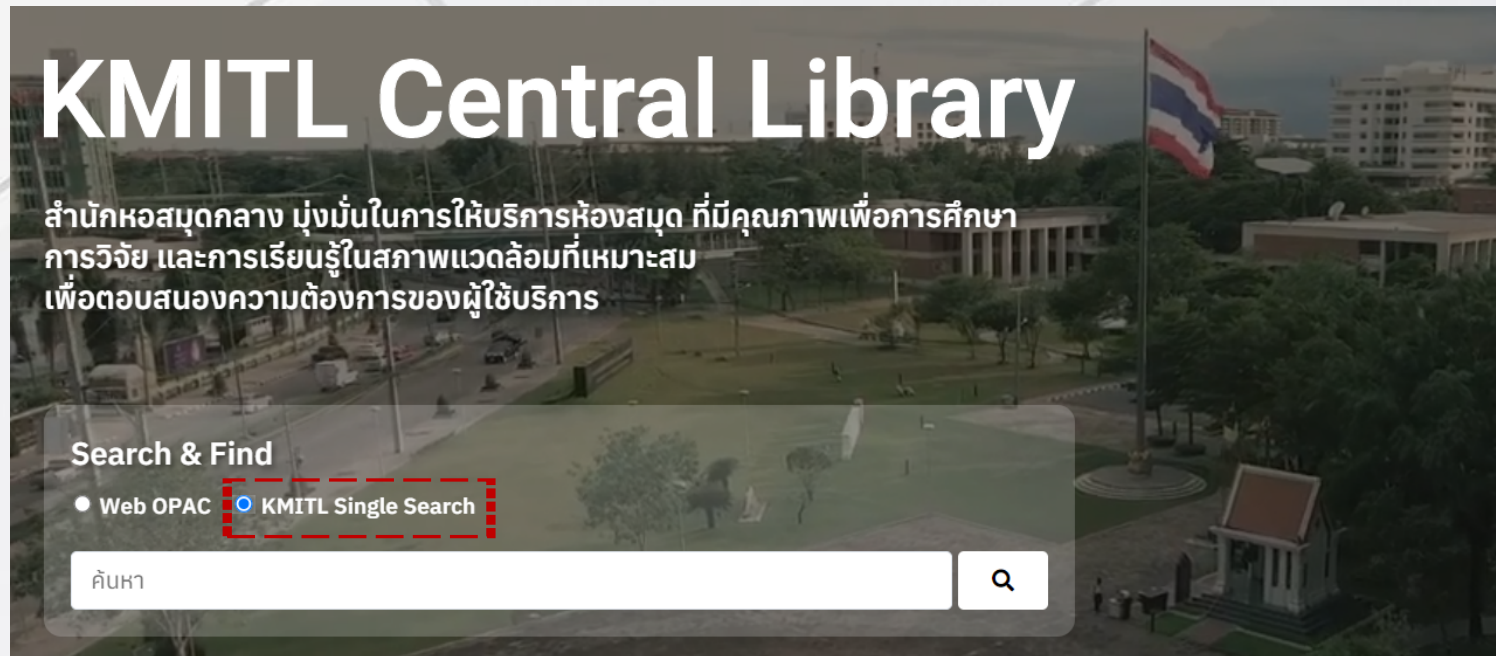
KMITL Central Library

สำนักหอสมุดกลาง มุ่งมั่นในการให้บริการห้องสมุด ที่มีคุณภาพเพื่อการศึกษา การวิจัย และการเรียนรู้ในสภาพแวดล้อมที่เหมาะสม เพื่อตอบสนองความต้องการของผู้ใช้บริการ

Search & Find

Web OPAC
KMITL Single Search

ค้นหา